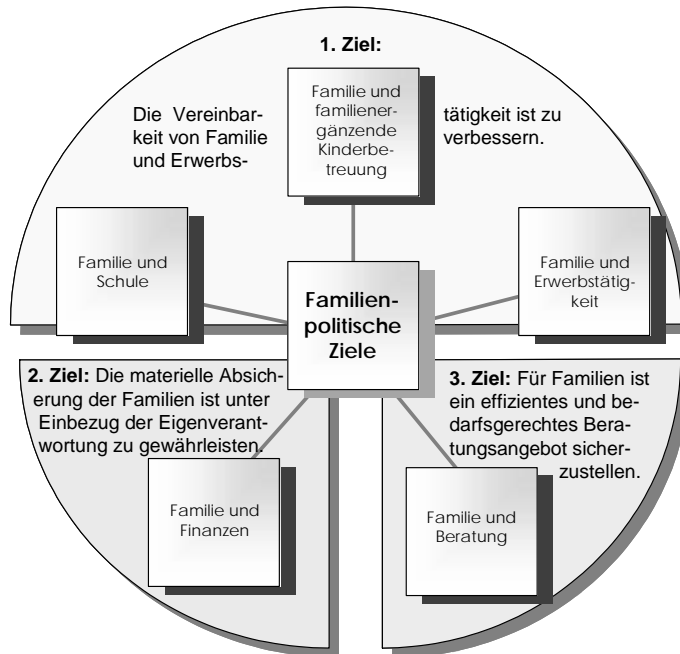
1. Ziel:

Die Vereinbarkeit von Familie und Erwerbs-

Familie und familienergänzende Kinderbetreuung

tätigkeit ist zu verbessern.

Familie und Schule

Familienpolitische Ziele

Familie und Erwerbstätigkeit

2. Ziel: Die materielle Absicherung der Familien ist unter Einbezug der Eigenverantwortung zu gewährleisten.

3. Ziel: Für Familien ist ein effizientes und bedarfsgerechtes Beratungsangebot sicherzustellen.

Familie und Finanzen

Familie und Beratung